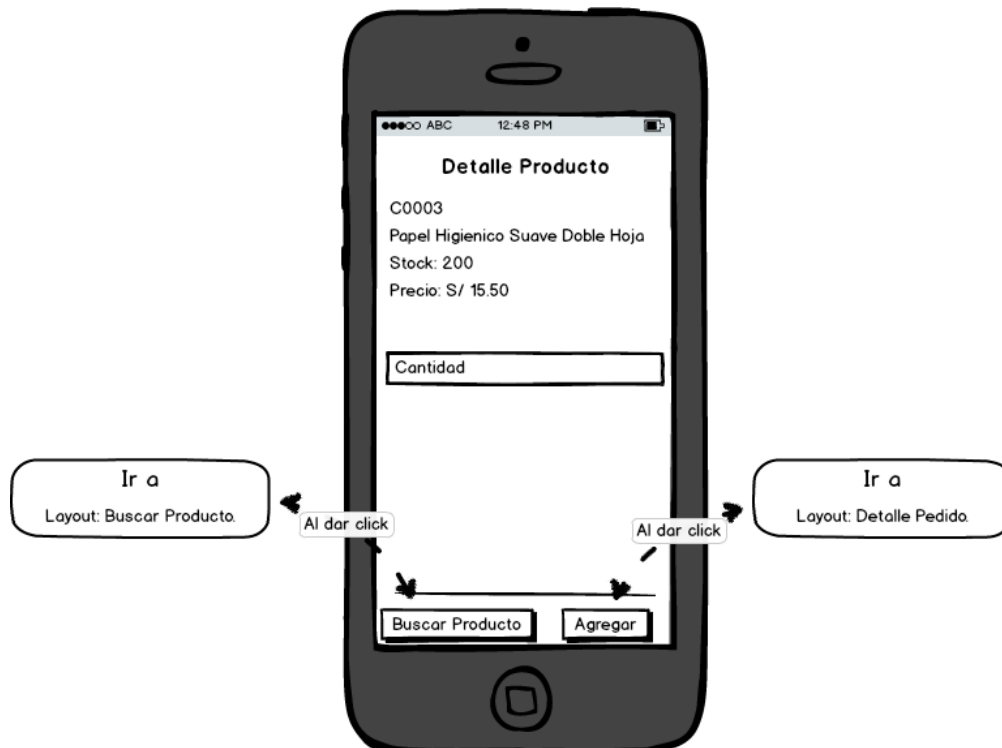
●●●○○ ABC 12:48 PM

Detalle Producto

C0003
Papel Higienico Suave Doble Hoja
Stock: 200
Precio: S/ 15.50

Cantidad

Ir a
Layout: Buscar Producto.

Al dar click

Al dar click

Ir a
Layout: Detalle Pedido.

Buscar Producto

Agregar